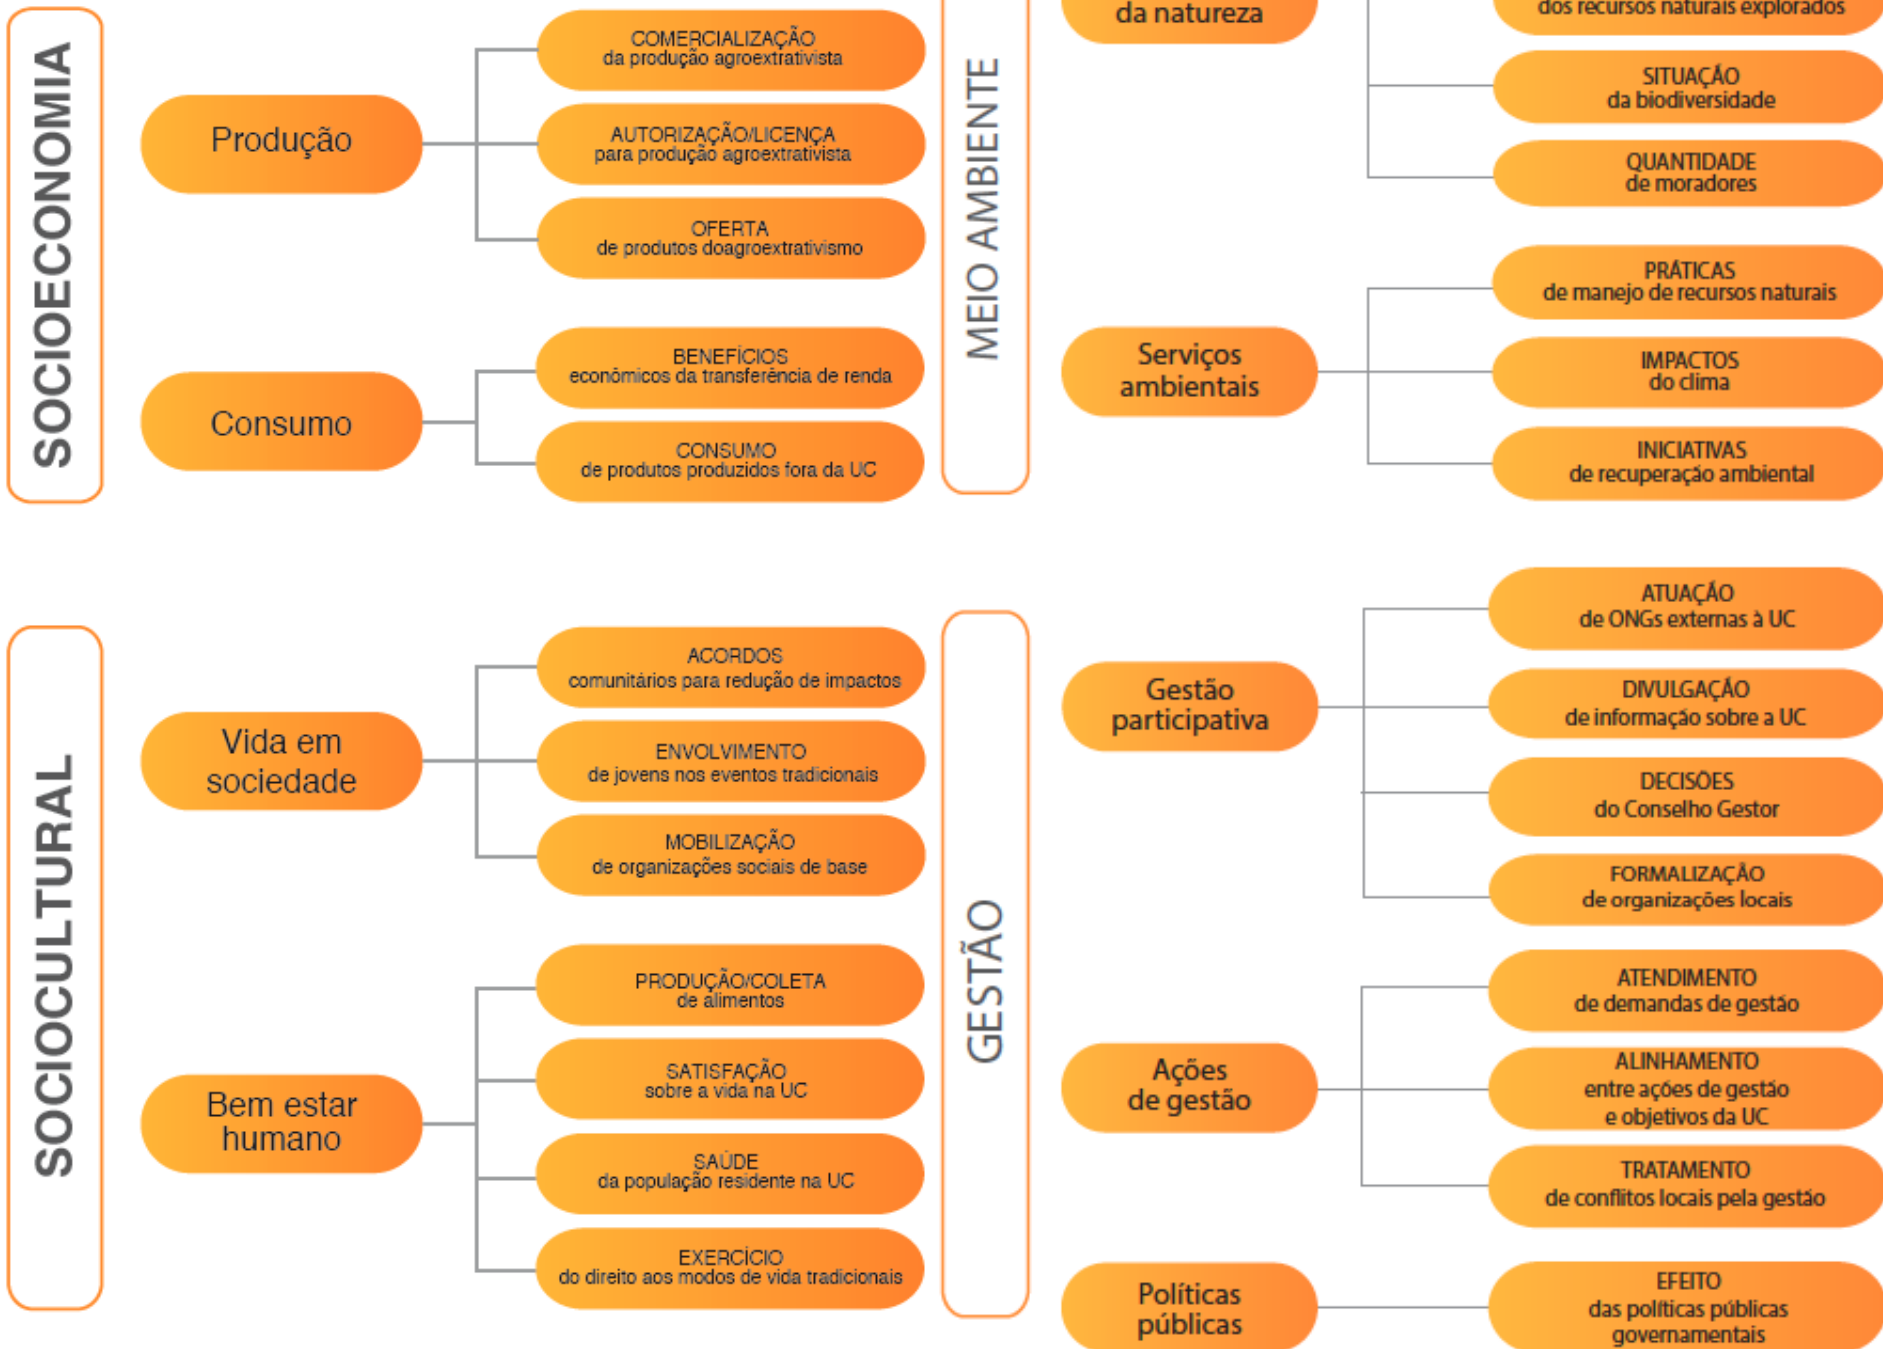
SOCIOECONOMIA

Produção

COMERCIALIZAÇÃO
da produção agroextrativista

AUTORIZAÇÃO/LICENÇA
para produção agroextrativista

OFERTA
de produtos doagroextrativismo

Consumo

BENEFÍCIOS
econômicos da transferência de renda

CONSUMO
de produtos produzidos fora da UC

MEIO AMBIENTE

da natureza

dos recursos naturais explorados

SITUAÇÃO
da biodiversidade

QUANTIDADE
de moradores

Serviços ambientais

PRÁTICAS
de manejo de recursos naturais

IMPACTOS
do clima

INICIATIVAS
de recuperação ambiental

SOCIOCULTURAL

Vida em sociedade

ACORDOS
comunitários para redução de impactos

ENVOLVIMENTO
de jovens nos eventos tradicionais

MOBILIZAÇÃO
de organizações sociais de base

Bem estar humano

PRODUÇÃO/COLETA
de alimentos

SATISFAÇÃO
sobre a vida na UC

SAÚDE
da população residente na UC

EXERCÍCIO
do direito aos modos de vida tradicionais

GESTÃO

Gestão participativa

ATUAÇÃO
de ONGs externas à UC

DIVULGAÇÃO
de informação sobre a UC

DECISÕES
do Conselho Gestor

FORMALIZAÇÃO
de organizações locais

Ações de gestão

ATENDIMENTO
de demandas de gestão

ALINHAMENTO
entre ações de gestão e objetivos da UC

TRATAMENTO
de conflitos locais pela gestão

Políticas públicas

EFEITO
das políticas públicas governamentais